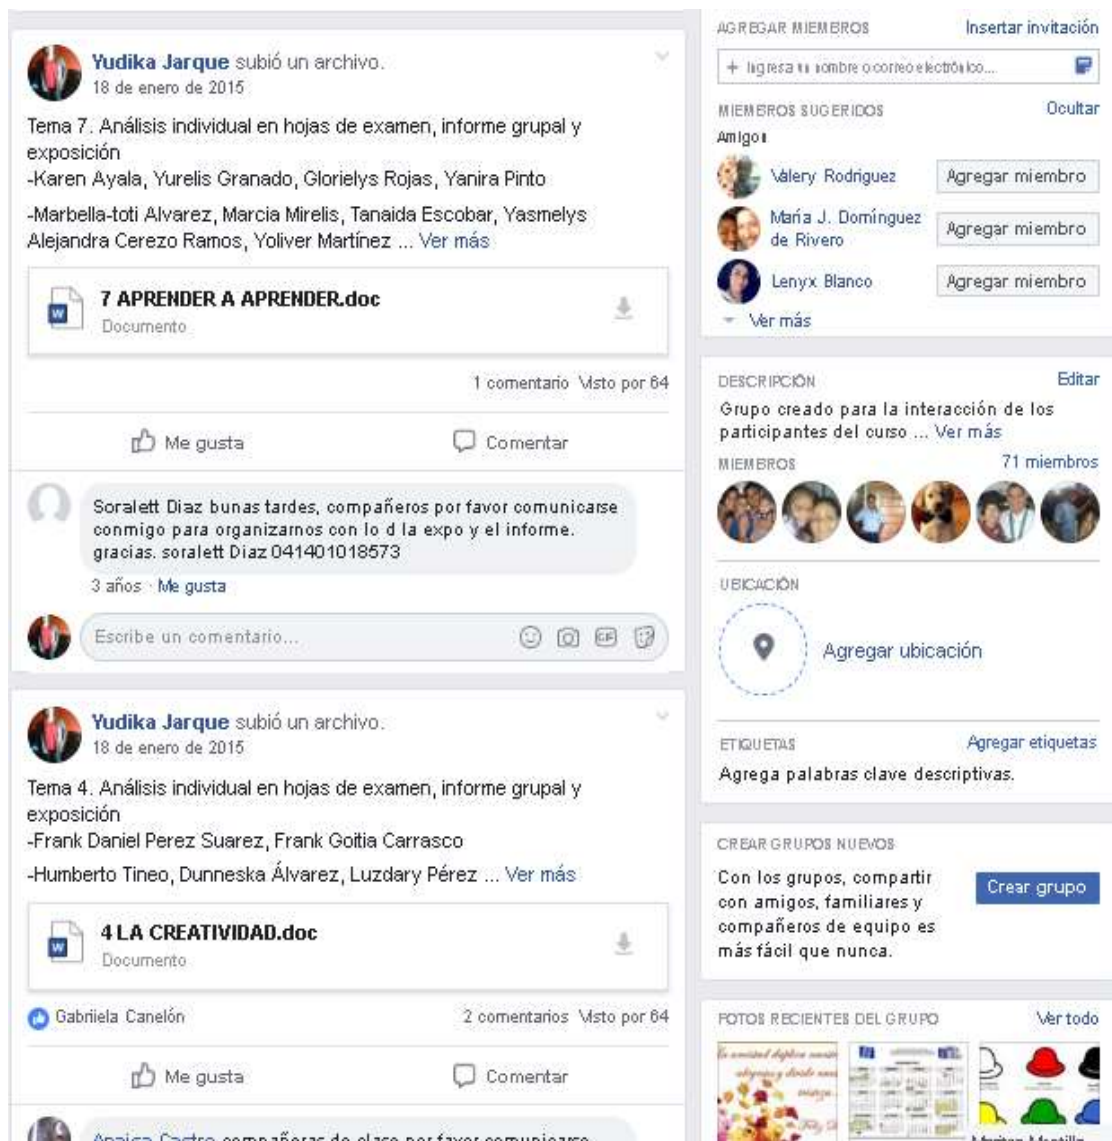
Yudika Jarque subió un archivo.
18 de enero de 2015

Tema 7. Análisis individual en hojas de examen, informe grupal y exposición
-Karen Ayala, Yurelis Granado, Glorielys Rojas, Yanira Pinto

-Marbella-toti Alvarez, Marcia Mirelis, Tanaida Escobar, Yasmelys Alejandra Cerezo Ramos, Yoliver Martínez ... Ver más

7 APRENDER A APRENDER.doc
Documento

1 comentario Visto por 64

Me gusta Comentar

Soralett Diaz bunas tardes, compañeros por favor comunicarse conmigo para organizarnos con lo d la expo y el informe. gracias. soralett Diaz 041401018573
3 años · Me gusta

Escribe un comentario...

Yudika Jarque subió un archivo.
18 de enero de 2015

Tema 4. Análisis individual en hojas de examen, informe grupal y exposición
-Frank Daniel Perez Suarez, Frank Goitia Carrasco
-Humberto Tineo, Dunneska Álvarez, Luzdary Pérez ... Ver más

4 LA CREATIVIDAD.doc
Documento

Gabriiela Canelón 2 comentarios Visto por 64

Me gusta Comentar

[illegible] compañeras de clase por favor comunicarse

AGREGAR MIEMBROS Insertar invitación
+ Ingresa un nombre o correo electrónico...
MIEMBROS SUGERIDOS Ocultar
Amigos
Valery Rodriguez Agregar miembro
María J. Domínguez de Rivero Agregar miembro
Lenyx Blanco Agregar miembro
Ver más

DESCRIPCIÓN Editar
Grupo creado para la interacción de los participantes del curso ... Ver más
MIEMBROS 71 miembros

UBICACIÓN
Agregar ubicación

ETIQUETAS Agregar etiquetas
Agrega palabras clave descriptivas.

CREAR GRUPOS NUEVOS
Con los grupos, compartir con amigos, familiares y compañeros de equipo es más fácil que nunca.
Crear grupo

FOTOS RECIENTES DEL GRUPO Ver todo
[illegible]